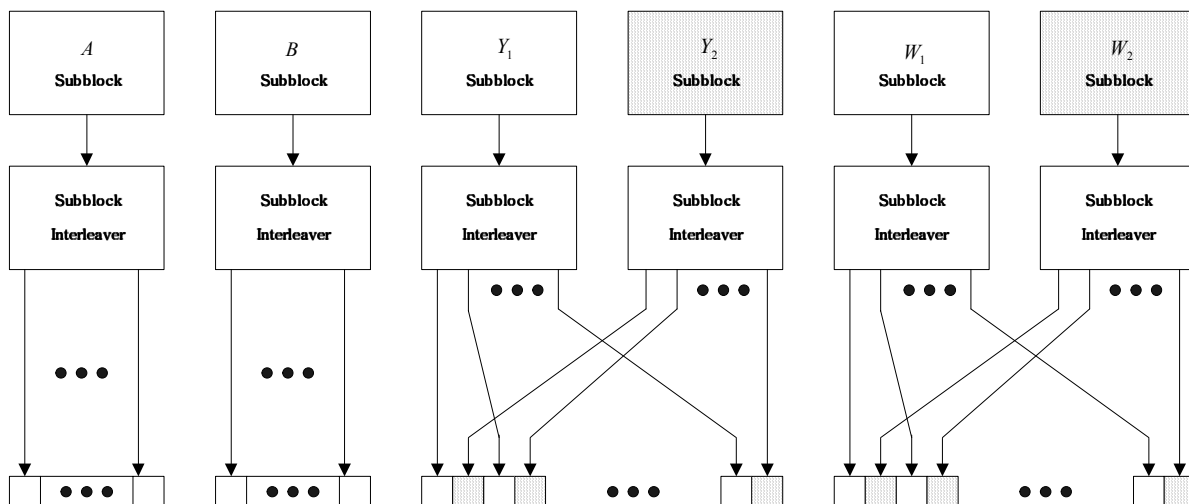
$A$
Subblock

$B$
Subblock

$Y_1$
Subblock

$Y_2$
Subblock

$W_1$
Subblock

$W_2$
Subblock

Subblock
Interleaver

Subblock
Interleaver

Subblock
Interleaver

Subblock
Interleaver

Subblock
Interleaver

Subblock
Interleaver